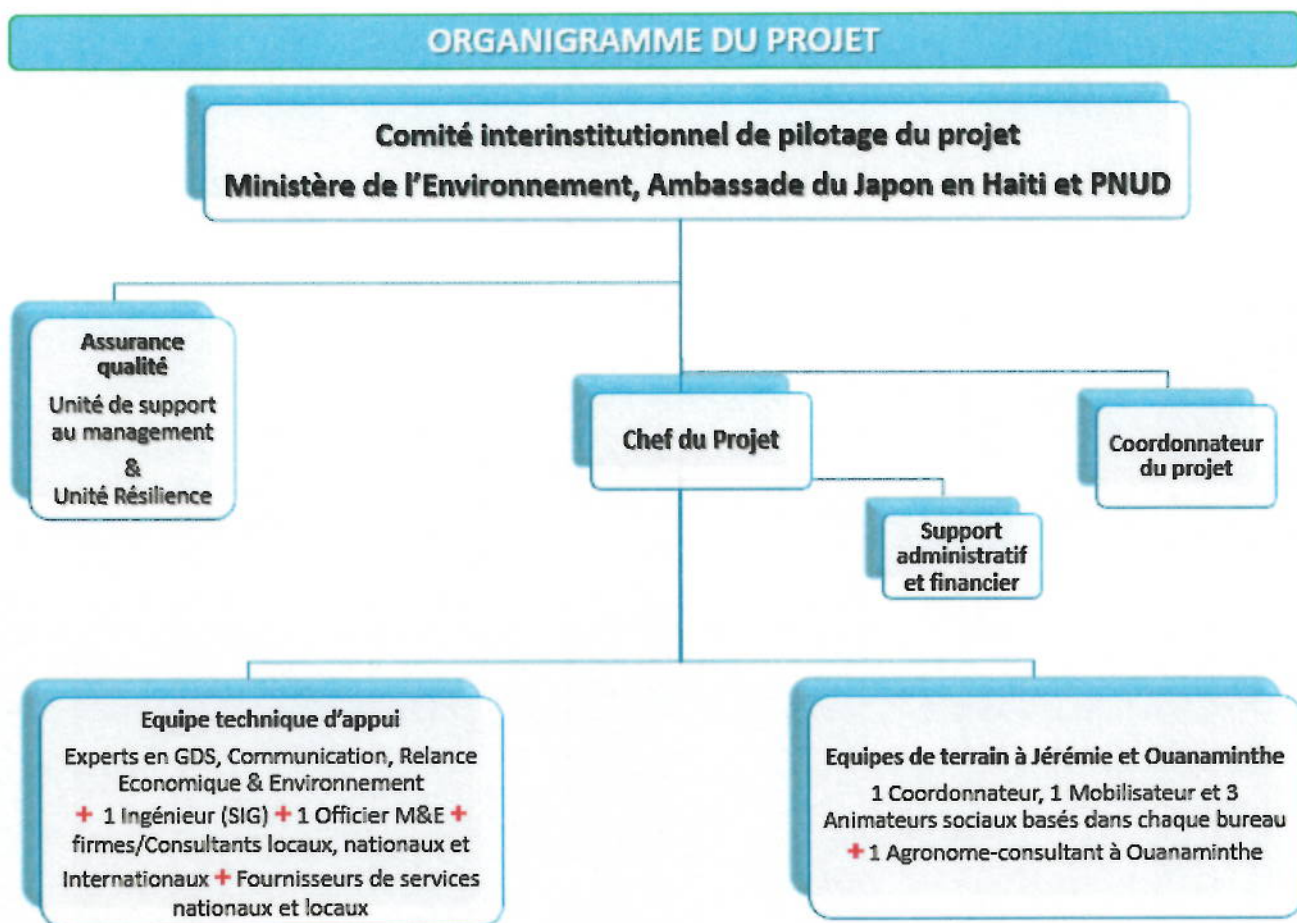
ORGANIGRAMME DU PROJET

Comité interinstitutionnel de pilotage du projet
Ministère de l'Environnement, Ambassade du Japon en Haiti et PNUD

Assurance qualité
Unité de support au management
&
Unité Résilience

Chef du Projet

Coordonnateur du projet

Support administratif et financier

Equipe technique d'appui
Experts en GDS, Communication, Relance Economique & Environnement
+ 1 Ingénieur (SIG) + 1 Officier M&E + firmes/Consultants locaux, nationaux et Internationaux + Fournisseurs de services nationaux et locaux

Equipes de terrain à Jérémie et Ouanaminthe
1 Coordonnateur, 1 Mobilisateur et 3 Animateurs sociaux basés dans chaque bureau
+ 1 Agronome-consultant à Ouanaminthe